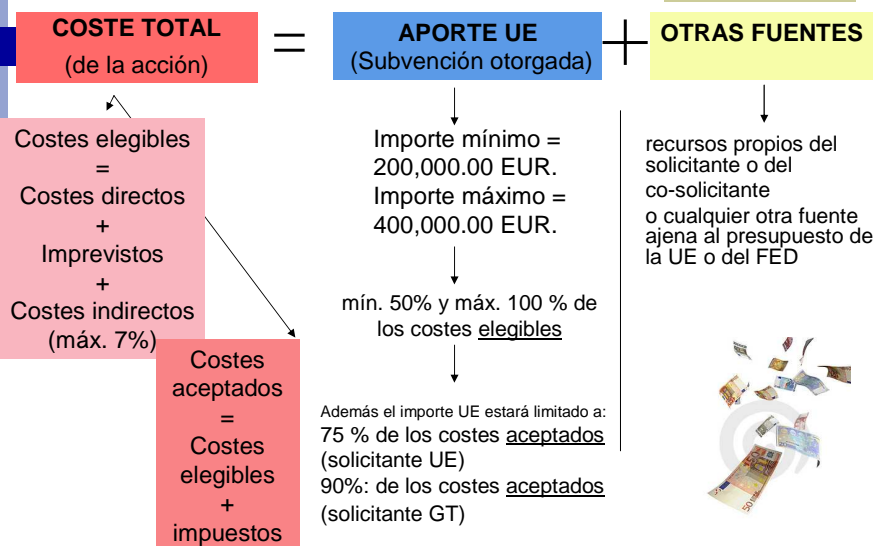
COSTE TOTAL
(de la acción)

=

APORTE UE
(Subvención otorgada)

+

OTRAS FUENTES

Costes elegibles
=
Costes directos
+
Imprevistos
+
Costes indirectos
(máx. 7%)

Costes aceptados
=
Costes elegibles
+
impuestos

Importe mínimo = 200,000.00 EUR.
Importe máximo = 400,000.00 EUR.

mín. 50% y máx. 100 % de los costes elegibles

Además el importe UE estará limitado a:
75 % de los costes aceptados (solicitante UE)
90%: de los costes aceptados (solicitante GT)

recursos propios del solicitante o del co-solicitante
o cualquier otra fuente ajena al presupuesto de la UE o del FED